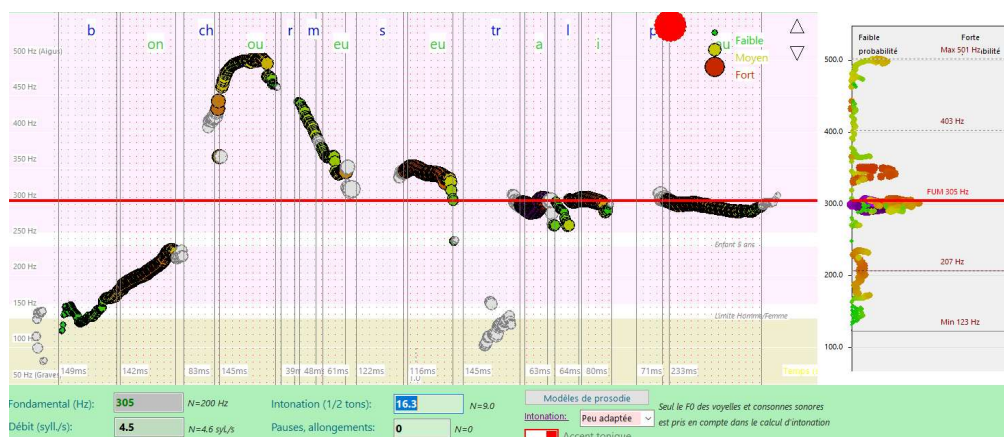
b on ch ou r m eu s eu tr a l i p u

Faible
Moyen
Fort

500 Hz (Aigus)
450 Hz
400 Hz
350 Hz
300 Hz
250 Hz
200 Hz
150 Hz
100 Hz
50 Hz (Graves)

Enfant 9 ans
Limite Homme/Femme

149ms 142ms 83ms 145ms 39ms 48ms 61ms 122ms 116ms 145ms 63ms 64ms 80ms 71ms 233ms

Temps

Faible probabilité
Forte probabilité
Max 501 Hz
500.0
403 Hz
400.0
FUM 305 Hz
300.0
207 Hz
200.0
Min 123 Hz
100.0

Fondamental (Hz): 305 N=200 Hz
Débit (syll./s): 4.5 N=4.6 syl./s
Intonation (1/2 tons): 16.3 N=9.0
Pauses, allongements: 0 N=0
Modèles de prosodie
Intonation: Peu adaptée
Accent tonique
Seul le F0 des voyelles et consonnes sonores est pris en compte dans le calcul d'intonation